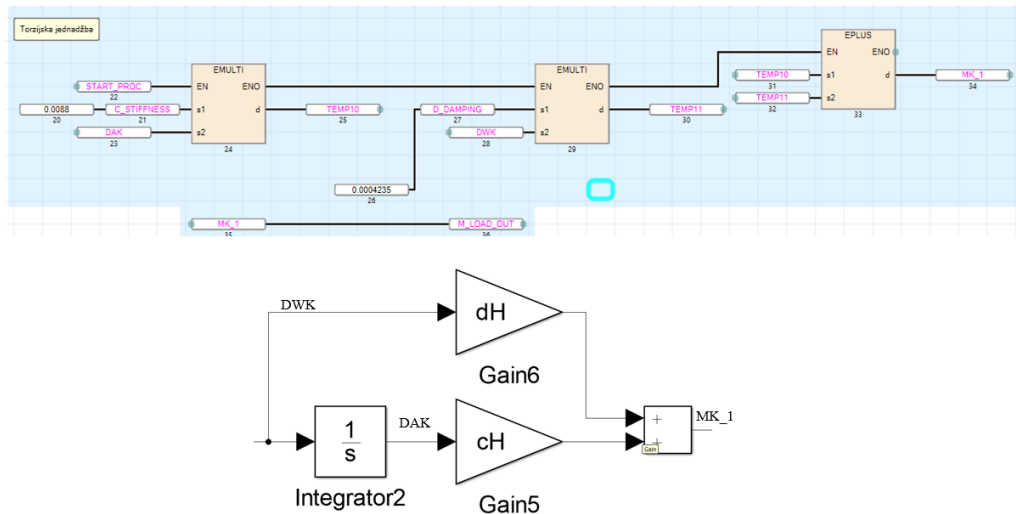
Torzijska jednadžba

EMULTI
EN ENO
s1 d
s2
START_PROC
22
0.0088
20
C_STIFFNESS
21
DAK
23
24
TEMP10
25

EMULTI
EN ENO
s1 d
s2
D_DAMPING
27
DWK
28
0.0004235
26
29
TEMP11
30

EPLUS
EN ENO
s1 d
s2
TEMP10
31
TEMP11
32
33
MK_1
34

MK_1
35
M_LOAD_OUT
36

DWK
dH
Gain6
$\frac{1}{s}$
Integrator2
DAK
cH
Gain5
+
+
Gain
MK_1